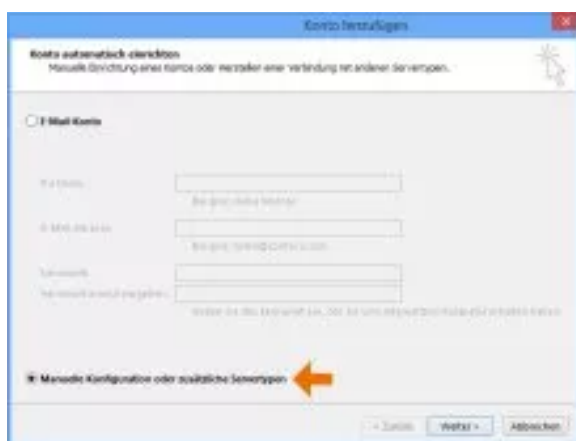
Konto hinzufügen

Konto automatisch einrichten
Manuelle Einrichtung eines Kontos oder Herstellen einer Verbindung mit anderen Servertypen.

E-Mail-Konto

Ihr Name:
Bei spiel: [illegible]

E-Mail-Adresse:
Bei spiel: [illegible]

Kennwort:
Kennwort erneut eingeben:
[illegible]

Manuelle Konfiguration oder zusätzliche Servertypen

< Zurück
Weiter >
Abbrechen